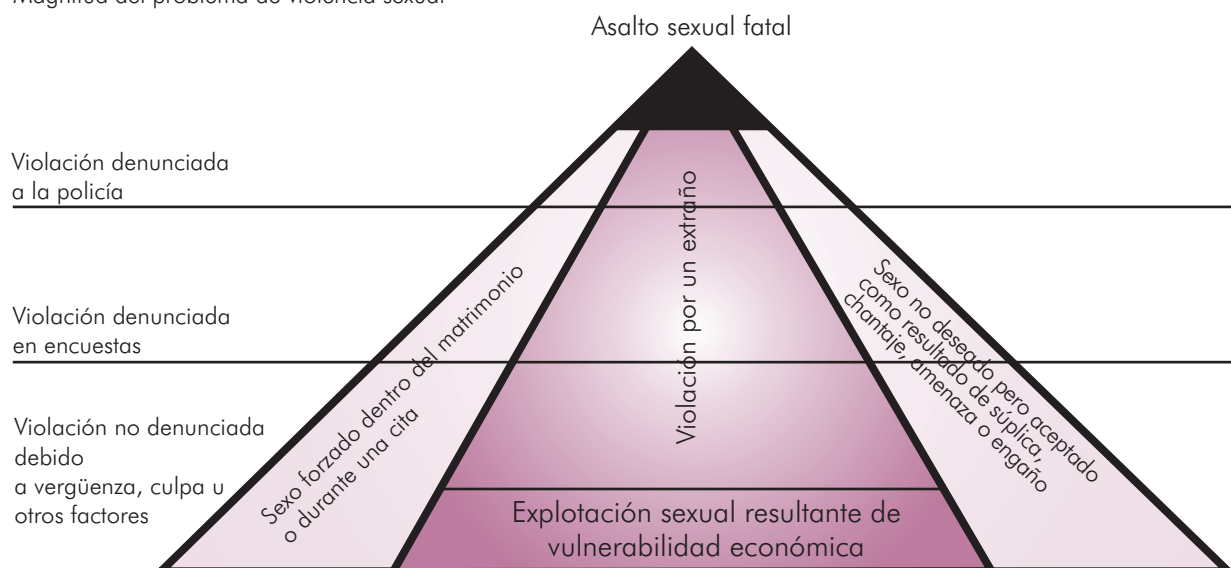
Magnitud del problema de violencia sexual

Asalto sexual fatal

Violación denunciada a la policía

Violación denunciada en encuestas

Violación no denunciada debido a vergüenza, culpa u otros factores

Sexo forzado dentro del matrimonio o durante una cita

Violación por un extraño

Sexo no deseado pero aceptado como resultado de súplica, chantaje, amenaza o engaño

Explotación sexual resultante de vulnerabilidad económica